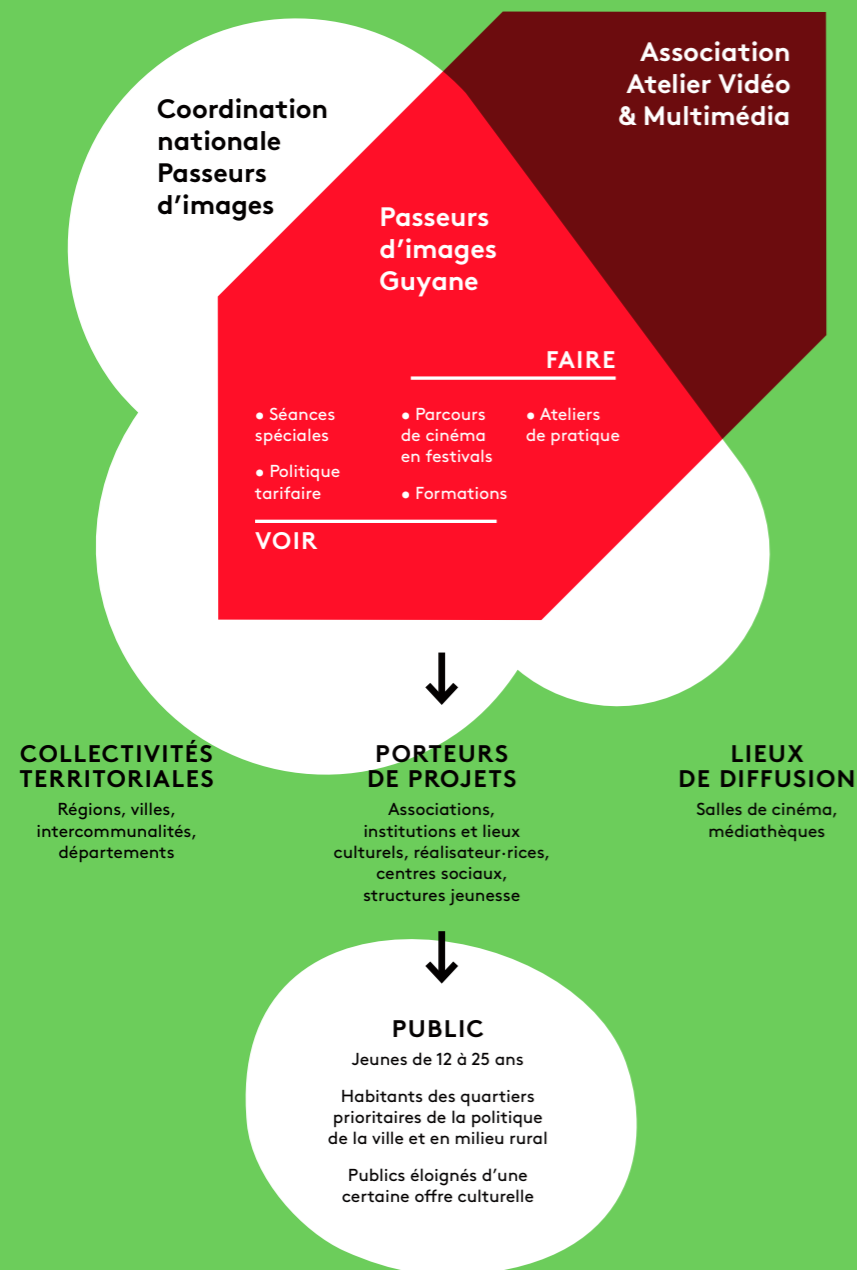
Association Atelier Vidéo & Multimédia

Coordination nationale Passeurs d’images

Passeurs d’images Guyane

FAIRE

• Séances spéciales

• Politique tarifaire

• Parcours de cinéma en festivals

• Formations

• Ateliers de pratique

VOIR

COLLECTIVITÉS TERRITORIALES
Régions, villes, intercommunalités, départements

PORTEURS DE PROJETS
Associations, institutions et lieux culturels, réalisateur·rices, centres sociaux, structures jeunesse

LIEUX DE DIFFUSION
Salles de cinéma, médiathèques

PUBLIC
Jeunes de 12 à 25 ans

Habitants des quartiers prioritaires de la politique de la ville et en milieu rural

Publics éloignés d’une certaine offre culturelle